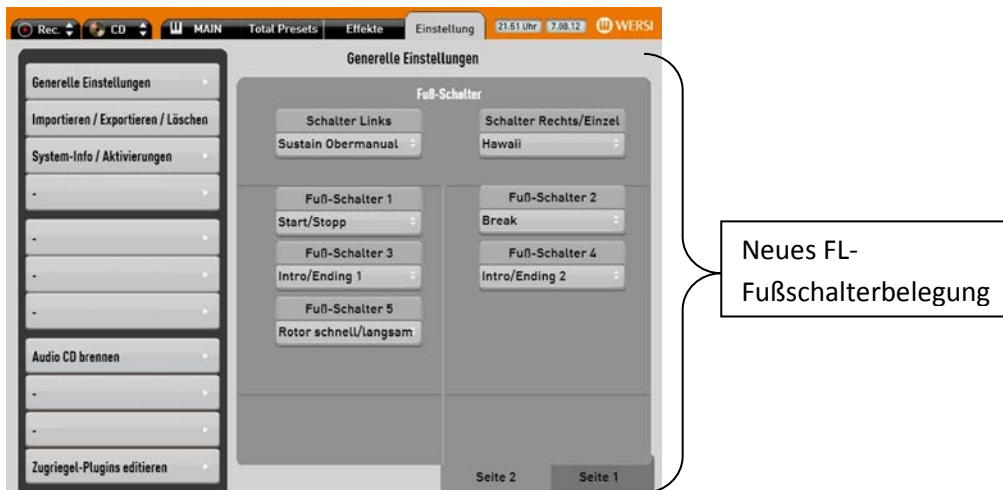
Rec. CD MAIN Total Presets Effekte Einstellung 21.51 Uhr 7.08.12 WERSI

Generelle Einstellungen

Generelle Einstellungen
Importieren / Exportieren / Löschen
System-Info / Aktivierungen
-
-
-
-
Audio CD brennen
-
-
Zugriegel-Plugins editieren

Fuß-Schalter

Schalter Links
Sustain Obermanual

Schalter Rechts/Einzel
Hawaii

Fuß-Schalter 1
Start/Stopp

Fuß-Schalter 2
Break

Fuß-Schalter 3
Intro/Ending 1

Fuß-Schalter 4
Intro/Ending 2

Fuß-Schalter 5
Rotor schnell/langsam

Seite 2 Seite 1

Neues FL-Fußschalterbelegung